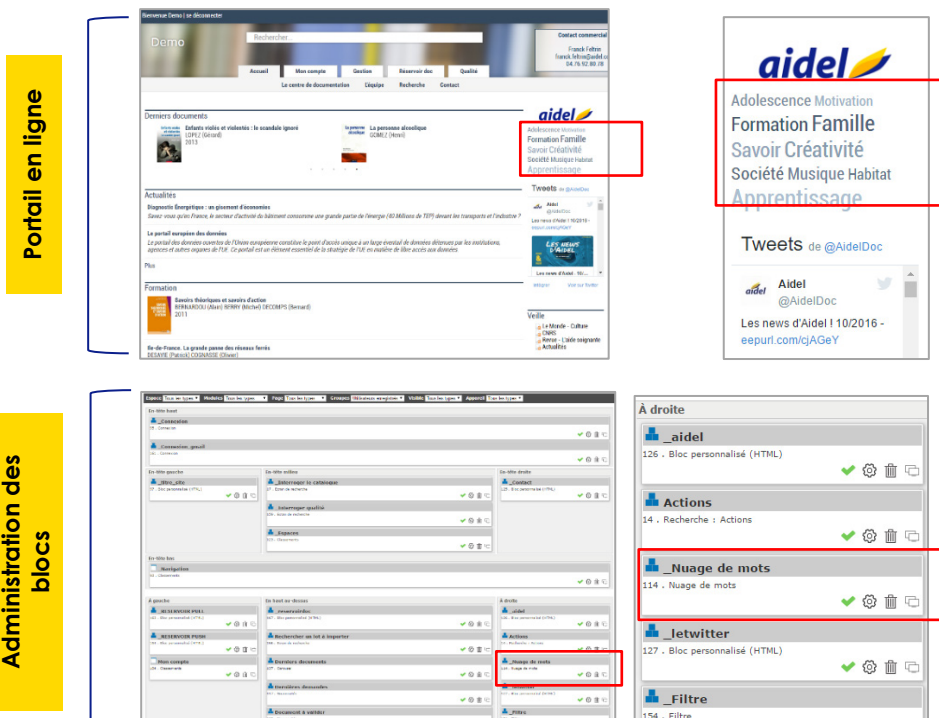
Portail en ligne

Bienvenue Demo | se déconnecter

Demo

Rechercher...

Contact commercial
Franck Feltrin
franck.feltrin@aidel.co
04.76.92.88.78

Accueil | Mon compte | Gestion | Réservoir doc | Qualité

Le centre de documentation | L'équipe | Recherche | Contact

Derniers documents

Enfants violés et violentes : le scandale ignoré
LOPEZ (Gérard)
2013

La personne alcoolique
GOMEZ (Henri)

Actualités

Diagnostic Énergétique : un gisement d'économies

Le portail européen des données

Plus

Formation

Savoirs théoriques et savoirs d'action
BERNARDOU (Alain) BERRY (Michel) DECOMPS (Bernard)
2011

Ile-de-France. La grande panne des réseaux ferrés
BESAYIE (Patrick) COGNASSE (Olivier)

aidel

Adolescence Motivation
Formation Famille
Savoir Créativité
Société Musique Habitat
Apprentissage

Tweets de @AidelDoc

Aidel
@AidelDoc

Les news d'Aidel ! 10/2016 -
eepurl.com/cjAGeY

Veille
Le Monde - Culture
CNRS
Revue - L'aide soignante
Actualités

Administration des blocs

Espace | Modules | Page | Groupes | Visible | Apparait

En-tête haut
_Connexion
_Connexion_gauli

En-tête gauche
_titre_site

En-tête milieu
_Interroger le catalogue
_Interroger qualité
_Espaces

En-tête droite
_Contact

En-tête bas
_Navigation

À gauche
_RESERVOIR PULL
_RESERVOIR PUSH
Mon compte

En haut au-dessus
_nouveautés
Rechercher un lot à importer
Derniers documents
Dernières demandes
Document à valider

À droite
_aidel
Actions
_Nuage de mots
_Filtre

À droite

_aidel
126 . Bloc personnalisé (HTML)

Actions
14 . Recherche : Actions

_Nuage de mots
114 . Nuage de mots

_letwitter
127 . Bloc personnalisé (HTML)

_Filtre
154 . Filtre